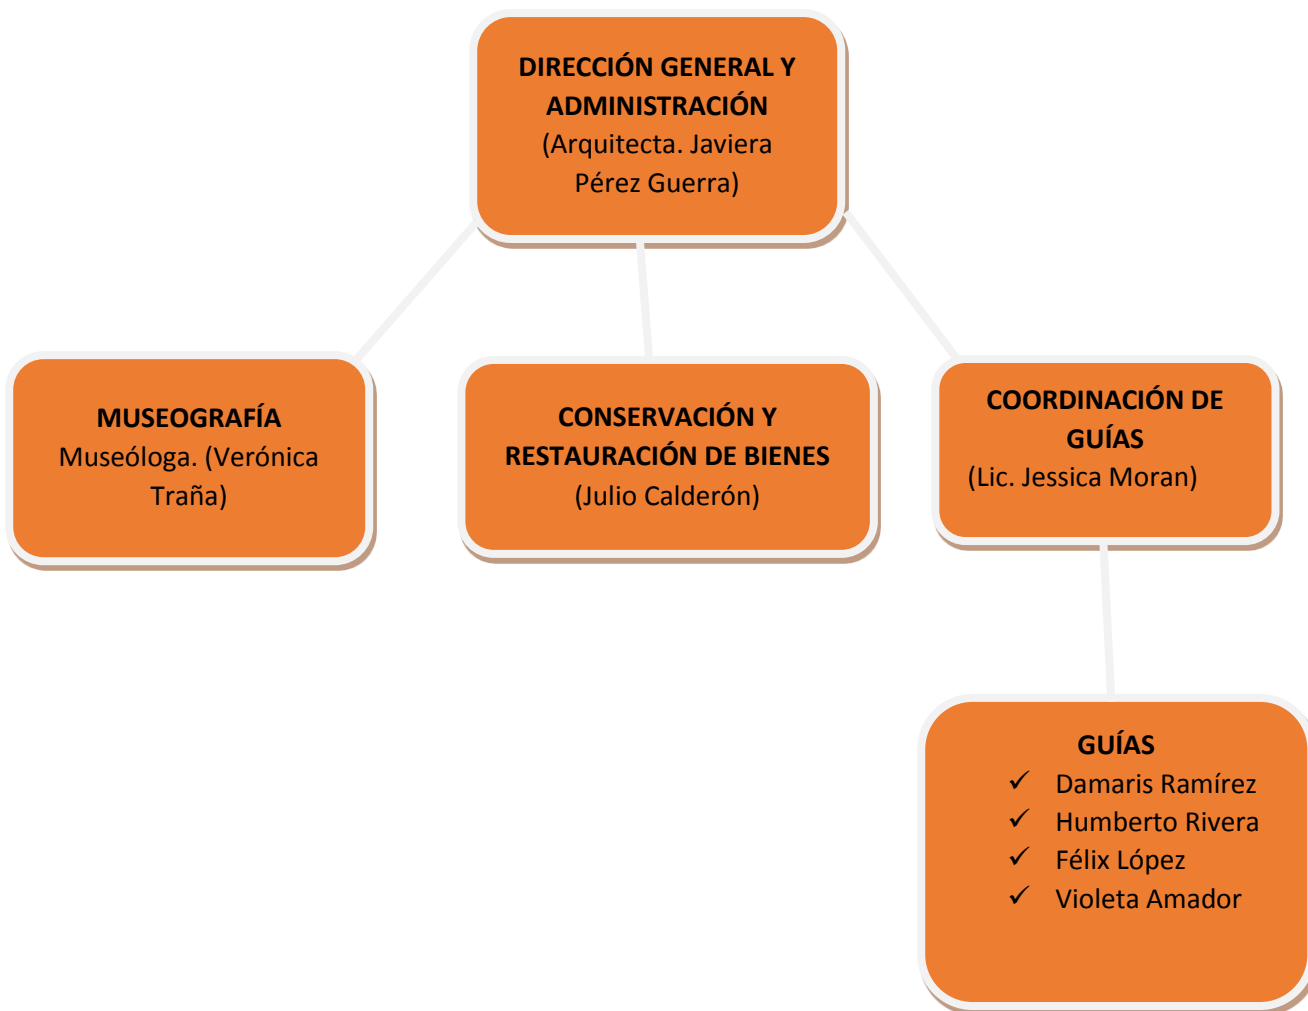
DIRECCIÓN GENERAL Y ADMINISTRACIÓN
(Arquitecta. Javiera Pérez Guerra)

MUSEOGRAFÍA
Museóloga. (Verónica Traña)

CONSERVACIÓN Y RESTAURACIÓN DE BIENES
(Julio Calderón)

COORDINACIÓN DE GUÍAS
(Lic. Jessica Moran)

GUÍAS
✓ Damaris Ramírez
✓ Humberto Rivera
✓ Félix López
✓ Violeta Amador